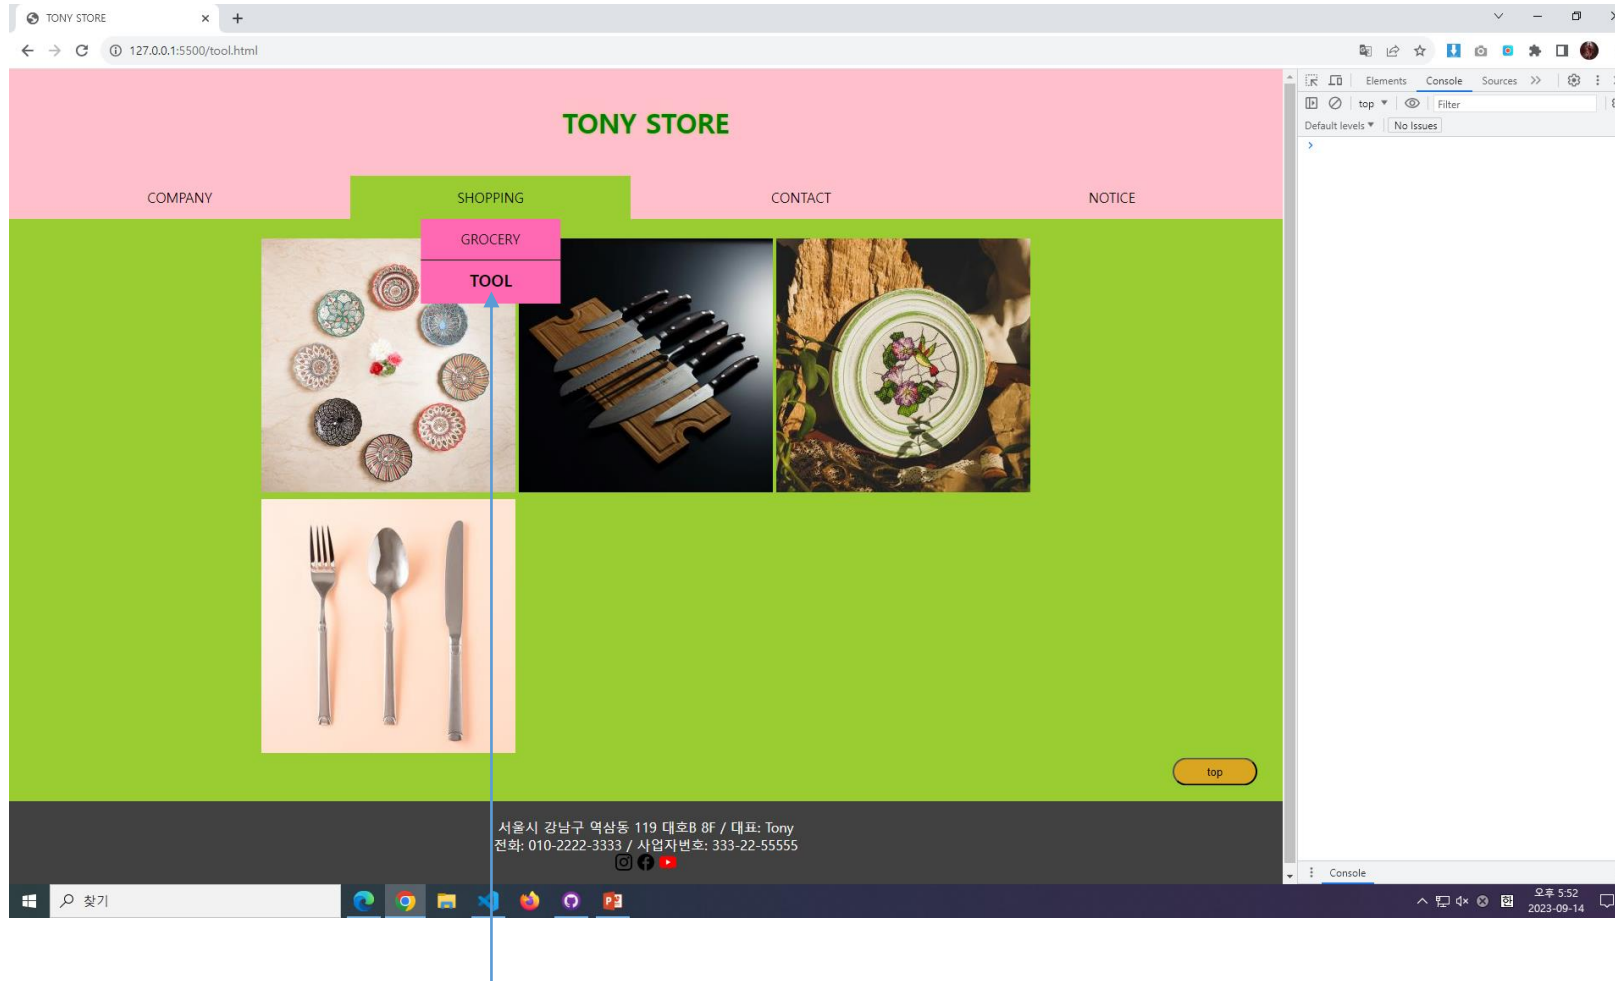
TONY STORE ×
+
127.0.0.1:5500/tool.html

TONY STORE

COMPANY
SHOPPING
CONTACT
NOTICE

GROCERY
TOOL

top

서울시 강남구 역삼동 119 대호B 8F / 대표: Tony
전화: 010-2222-3333 / 사업자번호: 333-22-55555

Elements Console Sources >>
top Filter
Default levels ▾ No Issues
>
Console

찾기
오후 5:52
2023-09-14